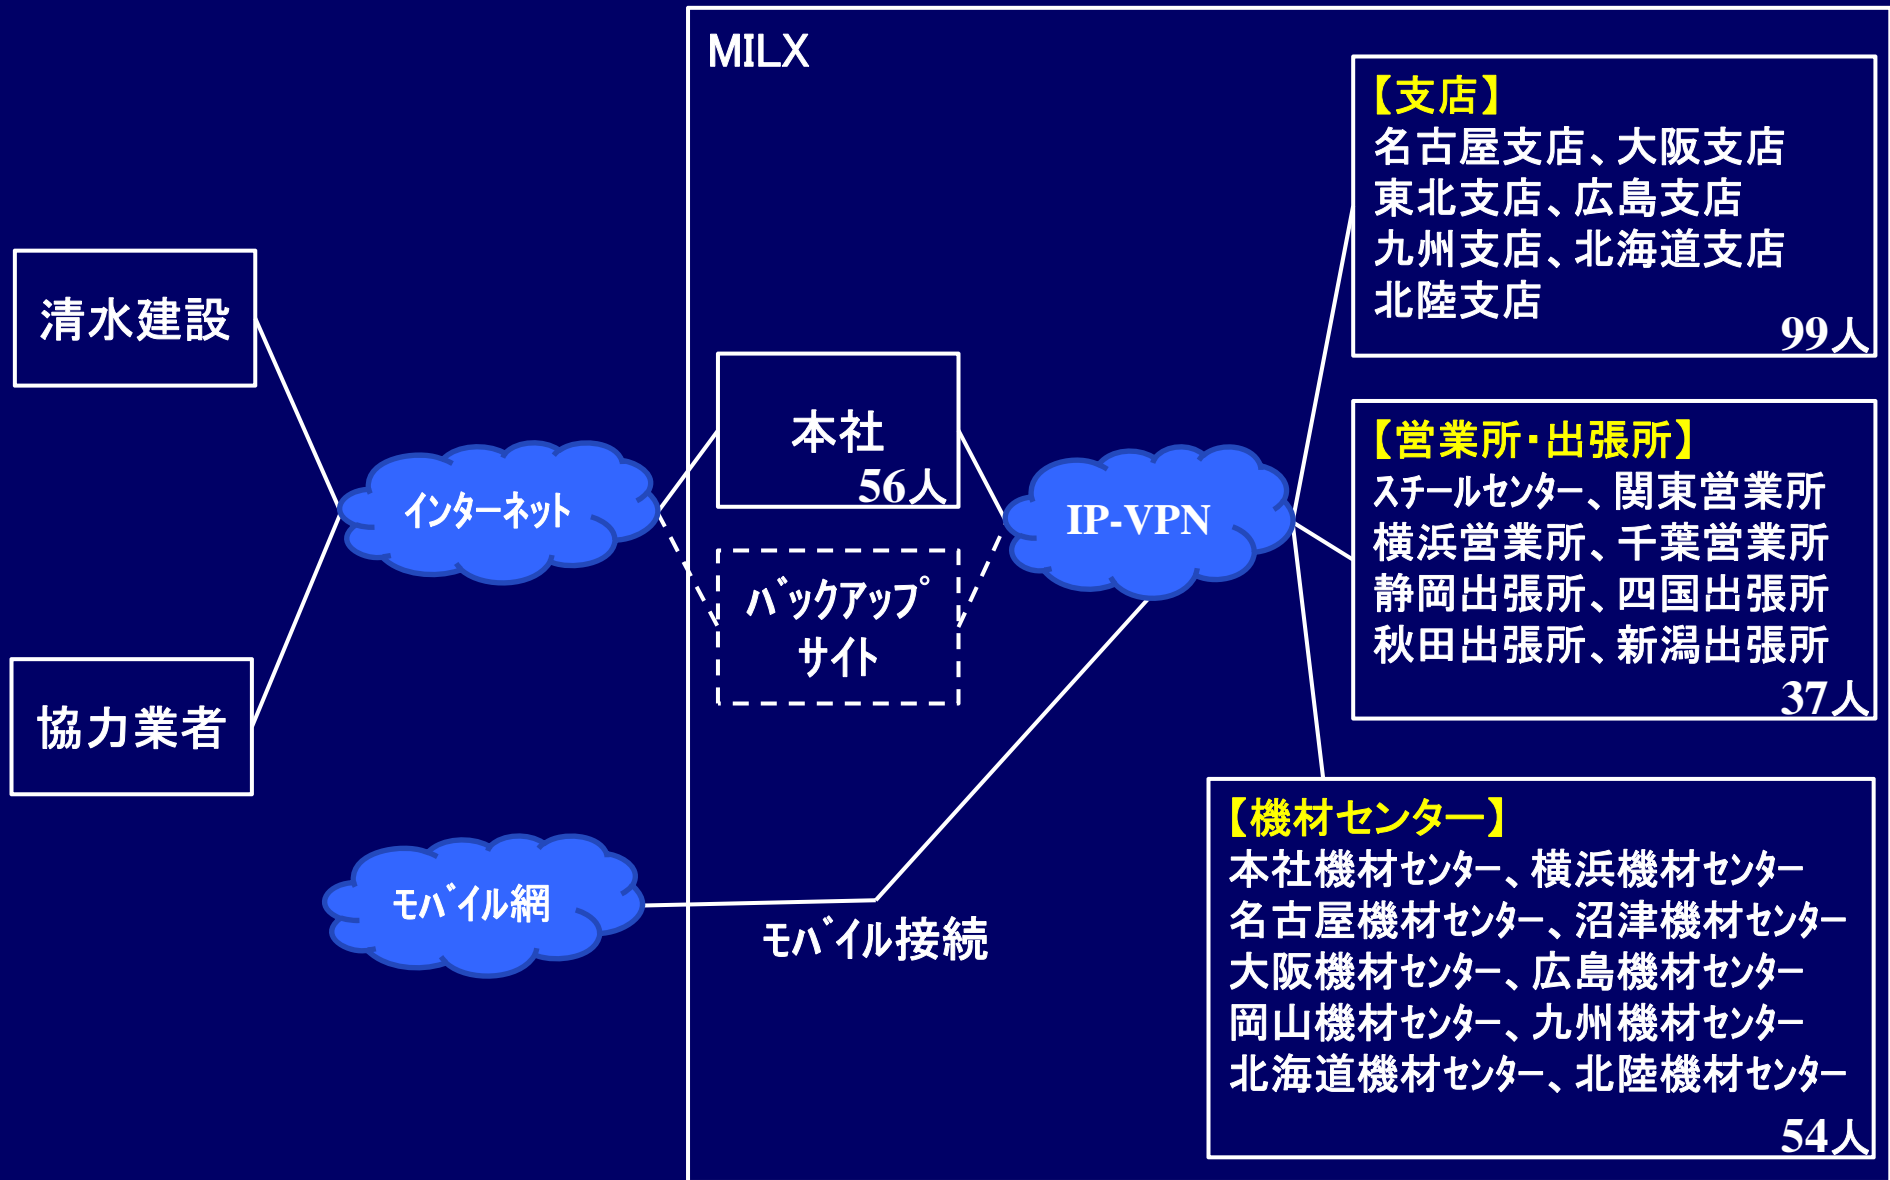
MILX

清水建設

協力業者

インターネット

本社
56人

バックアップサイト

IP-VPN

モバイル網

モバイル接続

【支店】
名古屋支店、大阪支店
東北支店、広島支店
九州支店、北海道支店
北陸支店
99人

【営業所・出張所】
スチールセンター、関東営業所
横浜営業所、千葉営業所
静岡出張所、四国出張所
秋田出張所、新潟出張所
37人

【機材センター】
本社機材センター、横浜機材センター
名古屋機材センター、沼津機材センター
大阪機材センター、広島機材センター
岡山機材センター、九州機材センター
北海道機材センター、北陸機材センター
54人